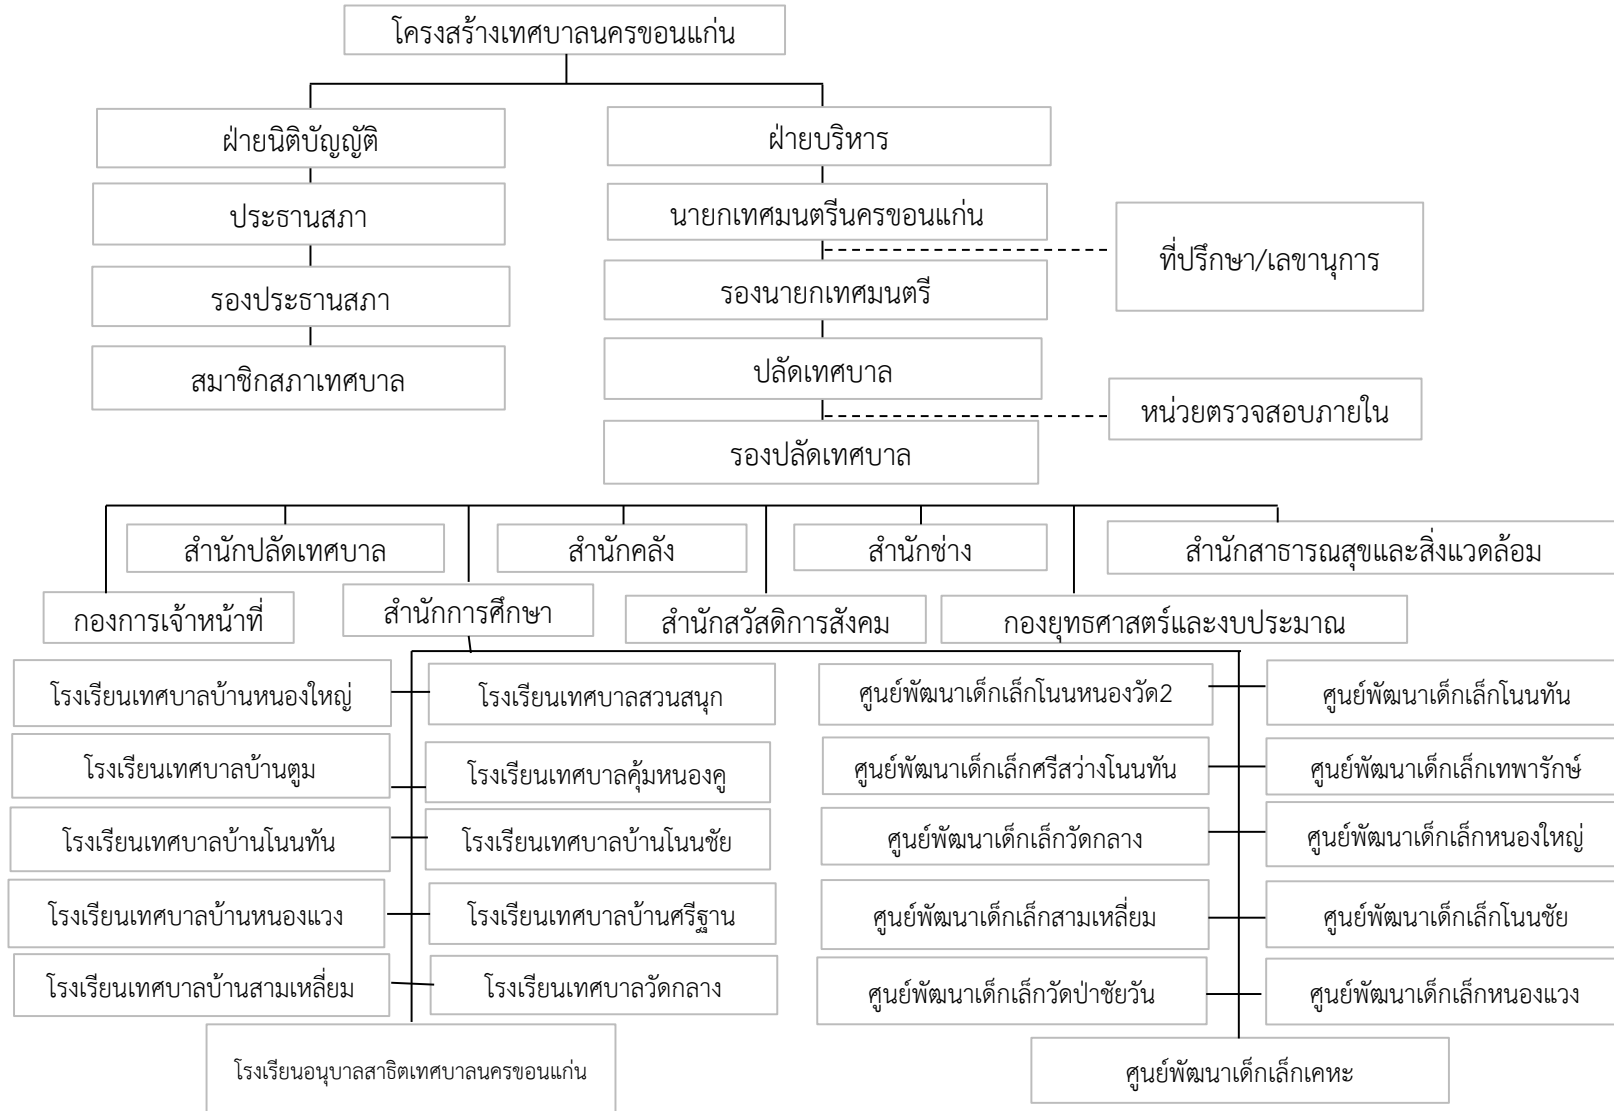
โครงสร้างเทศบาลนครขอนแก่น

ฝ่ายนิติบัญญัติ

ประธานสภา

รองประธานสภา

สมาชิกสภาเทศบาล

ฝ่ายบริหาร

นายกเทศมนตรีนครขอนแก่น

ที่ปรึกษา/เลขานุการ

รองนายกเทศมนตรี

ปลัดเทศบาล

หน่วยตรวจสอบภายใน

รองปลัดเทศบาล

สำนักปลัดเทศบาล

สำนักคลัง

สำนักช่าง

สำนักสาธารณสุขและสิ่งแวดล้อม

กองการเจ้าหน้าที่

สำนักการศึกษา

สำนักสวัสดิการสังคม

กองยุทธศาสตร์และงบประมาณ

โรงเรียนเทศบาลบ้านหนองใหญ่

โรงเรียนเทศบาลสวนสนุก

โรงเรียนเทศบาลบ้านตูม

โรงเรียนเทศบาลคุ้มหนองคู

โรงเรียนเทศบาลบ้านโนนทัน

โรงเรียนเทศบาลบ้านโนนชัย

โรงเรียนเทศบาลบ้านหนองแวง

โรงเรียนเทศบาลบ้านศรีฐาน

โรงเรียนเทศบาลบ้านสามเหลี่ยม

โรงเรียนเทศบาลวัดกลาง

โรงเรียนอนุบาลสาธิตเทศบาลนครขอนแก่น

ศูนย์พัฒนาเด็กเล็กโนนหนองวัด2

ศูนย์พัฒนาเด็กเล็กโนนทัน

ศูนย์พัฒนาเด็กเล็กศรีสว่างโนนทัน

ศูนย์พัฒนาเด็กเล็กเทพารักษ์

ศูนย์พัฒนาเด็กเล็กวัดกลาง

ศูนย์พัฒนาเด็กเล็กหนองใหญ่

ศูนย์พัฒนาเด็กเล็กสามเหลี่ยม

ศูนย์พัฒนาเด็กเล็กโนนชัย

ศูนย์พัฒนาเด็กเล็กวัดป่าชัยวัน

ศูนย์พัฒนาเด็กเล็กหนองแวง

ศูนย์พัฒนาเด็กเล็กเคหะ